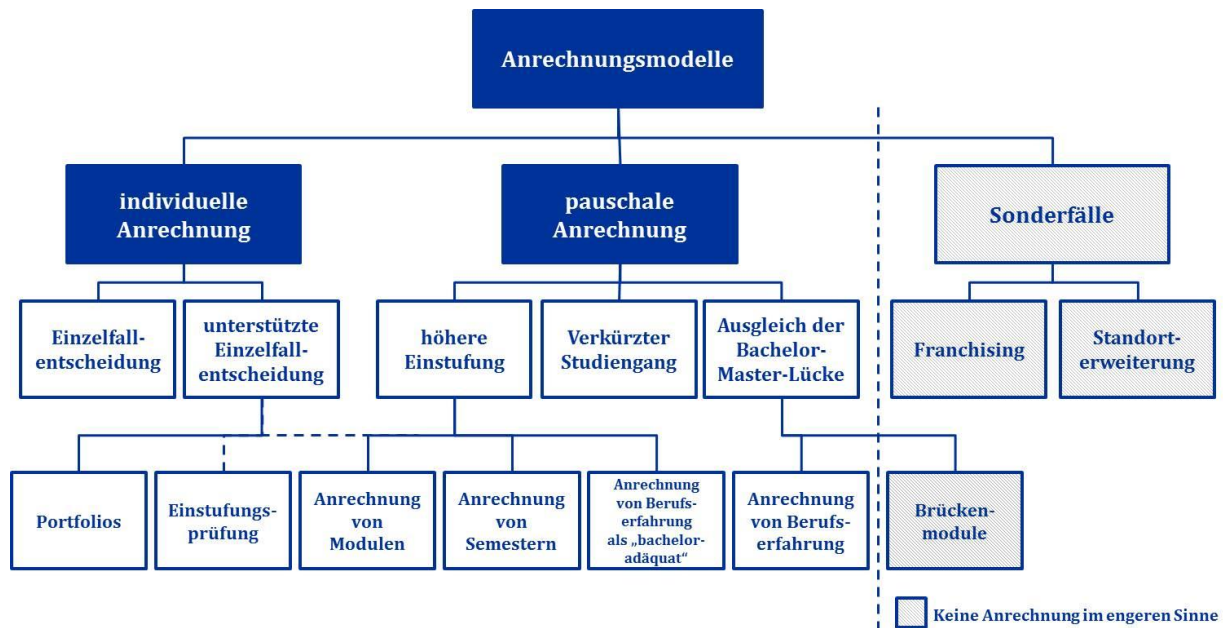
Anrechnungsmodelle

individuelle Anrechnung

pauschale Anrechnung

Sonderfälle

Einzelfallentscheidung

unterstützte Einzelfallentscheidung

höhere Einstufung

Verkürzter Studiengang

Ausgleich der Bachelor-Master-Lücke

Franchising

Standorterweiterung

Portfolios

Einstufungsprüfung

Anrechnung von Modulen

Anrechnung von Semestern

Anrechnung von Berufserfahrung als „bacheloradäquat"

Anrechnung von Berufserfahrung

Brückenmodule

Keine Anrechnung im engeren Sinne